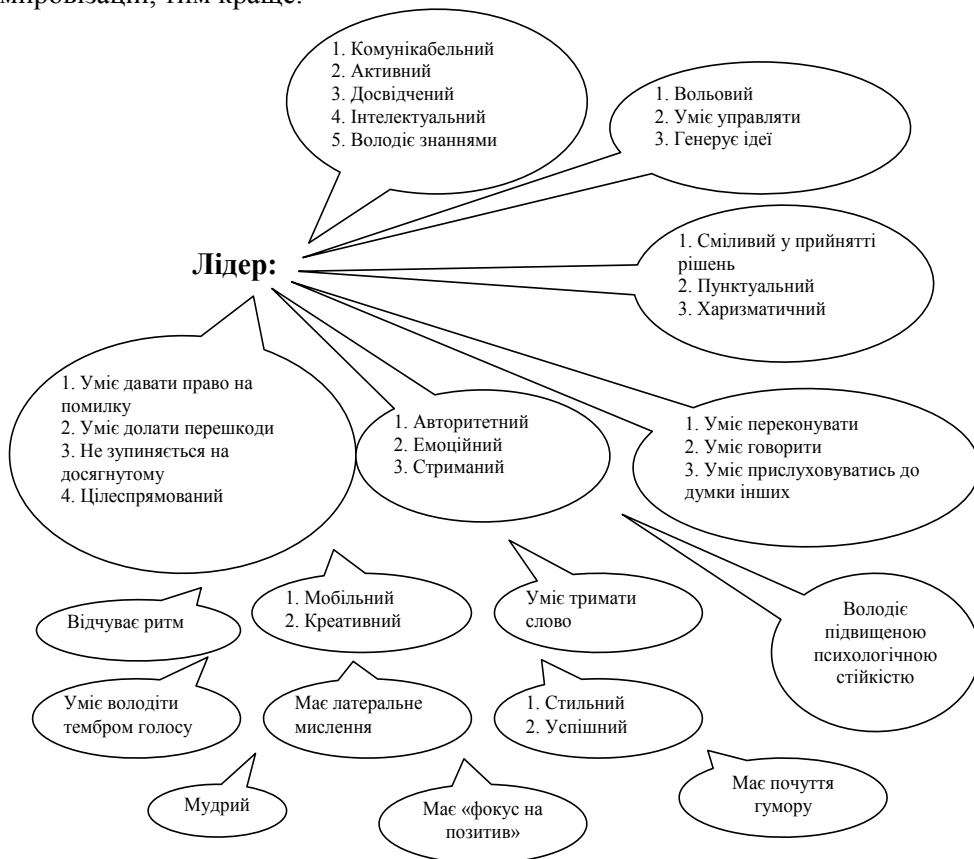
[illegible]мпровізації, тим краще.

1. Комунікабельний
2. Активний
3. Досвідчений
4. Інтелектуальний
5. Володіє знаннями

1. Вольовий
2. Уміє управляти
3. Генерує ідеї

Лідер:

1. Сміливий у прийнятті рішень
2. Пунктуальний
3. Харизматичний

1. Уміє давати право на помилку
2. Уміє долати перешкоди
3. Не зупиняється на досягнутому
4. Цілеспрямований

1. Авторитетний
2. Емоційний
3. Стриманий

1. Уміє переконувати
2. Уміє говорити
3. Уміє прислуховуватись до думки інших

Відчуває ритм

1. Мобільний
2. Креативний

Уміє тримати слово

Володіє підвищеною психологічною стійкістю

Уміє володіти тембром голосу

Має латеральне мислення

1. Стильний
2. Успішний

Мудрий

Має «фокус на позитив»

Має почуття гумору